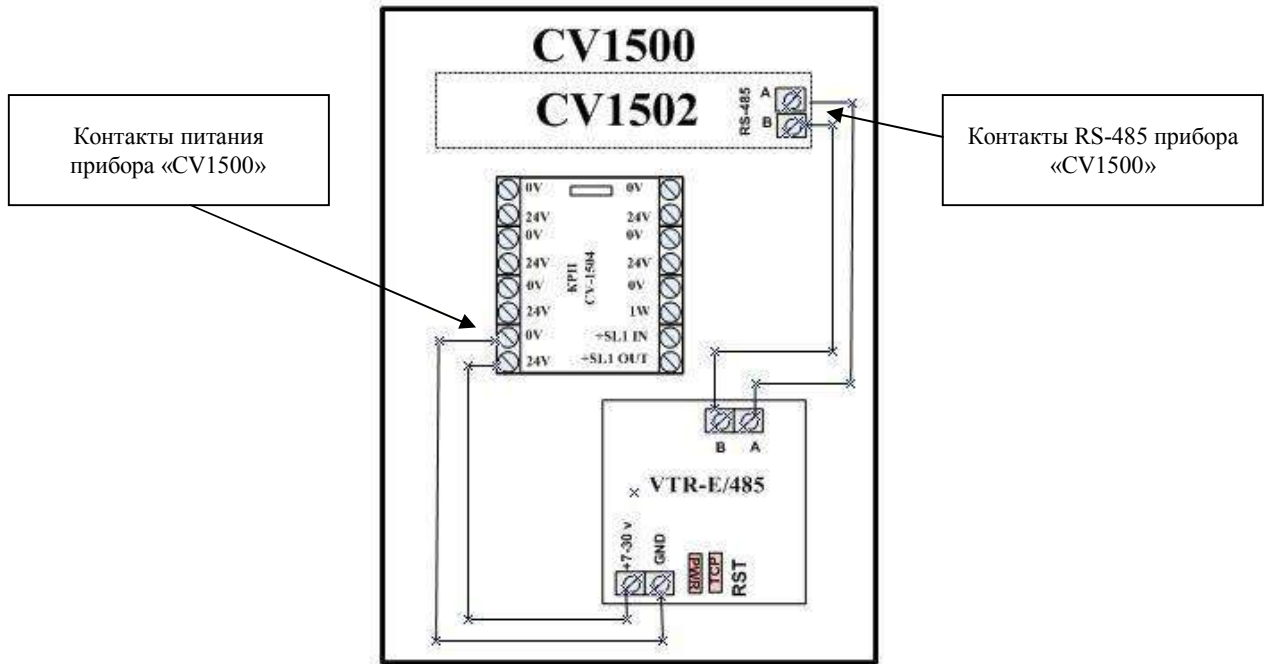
Контакты питания прибора «CV1500»

CV1500

CV1502

RS-485

A

B

Контакты RS-485 прибора «CV1500»

0V
24V
0V
24V
0V
24V
0V
24V

КРП
CV-1504

0V
24V
0V
24V
0V
1W
+SL1 IN
+SL1 OUT

B
A

VTR-E/485

+7-30 v
GND
PWR
TCP
RST